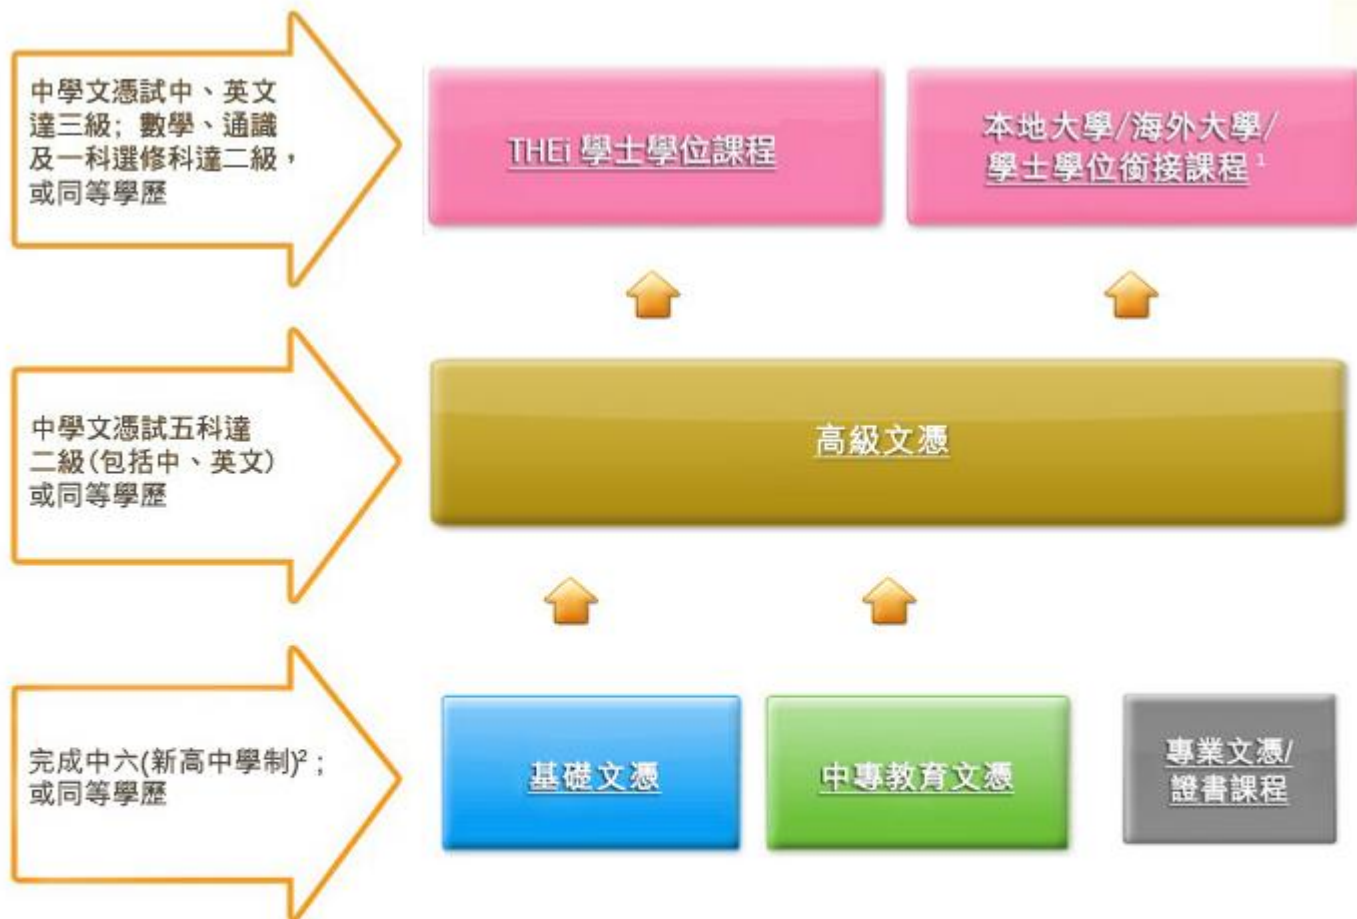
中學文憑試中、英文達三級；數學、通識及一科選修科達二級，或同等學歷

THEi 學士學位課程

本地大學/海外大學/學士學位銜接課程$^1$

中學文憑試五科達二級(包括中、英文)或同等學歷

高級文憑

完成中六(新高中學制)$^2$；或同等學歷

基礎文憑

中專教育文憑

專業文憑/證書課程